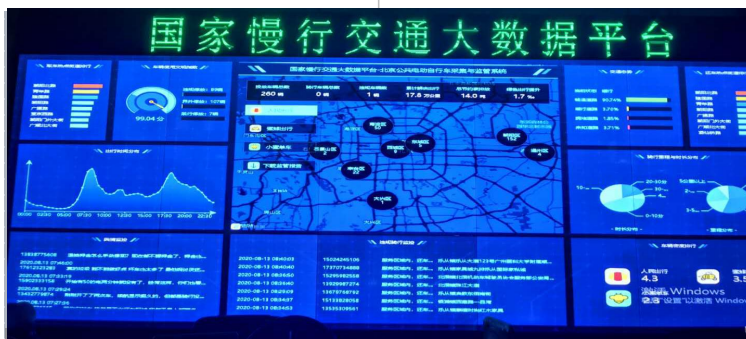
国家慢行交通大数据平台

国家慢行交通大数据平台-北京公共电动自行车采集与监管系统

99.04 分

260 辆
0 辆
1 辆
17.8 万公里
14.0 吨
1.7 %

海淀区
西城区
东城区
朝阳区
丰台区
石景山区
大兴区
通州区

2020-08-13 08:40:23
2020-08-13 08:40:40
2020-08-13 08:36:50
2020-08-13 08:36:40
2020-08-13 08:36:37
2020-08-13 08:34:37
2020-08-13 08:34:53

15024246106
17370734888
15269882558
15269997274
13457768792
15122828058
13535309581

4.3
3.3

激活 Windows
转到"设置"以激活 Windows